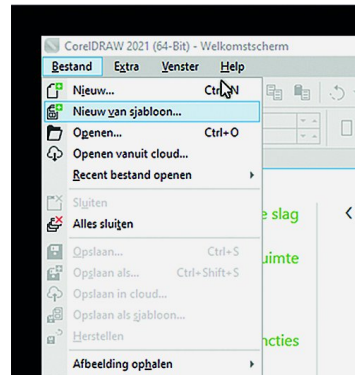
CorelDRAW 2021 (64-Bit) - Welkomstscherm

Bestand Extra Venster Help

Nieuw... Ctrl+N
Nieuw van sjabloon...
Openen... Ctrl+O
Openen vanuit cloud...
Recent bestand openen
Sluiten
Alles sluiten
Opslaan... Ctrl+S
Opslaan als... Ctrl+Shift+S
Opslaan in cloud...
Opslaan als sjabloon...
Herstellen
Afbeelding ophalen

e slag
uimte
ncties